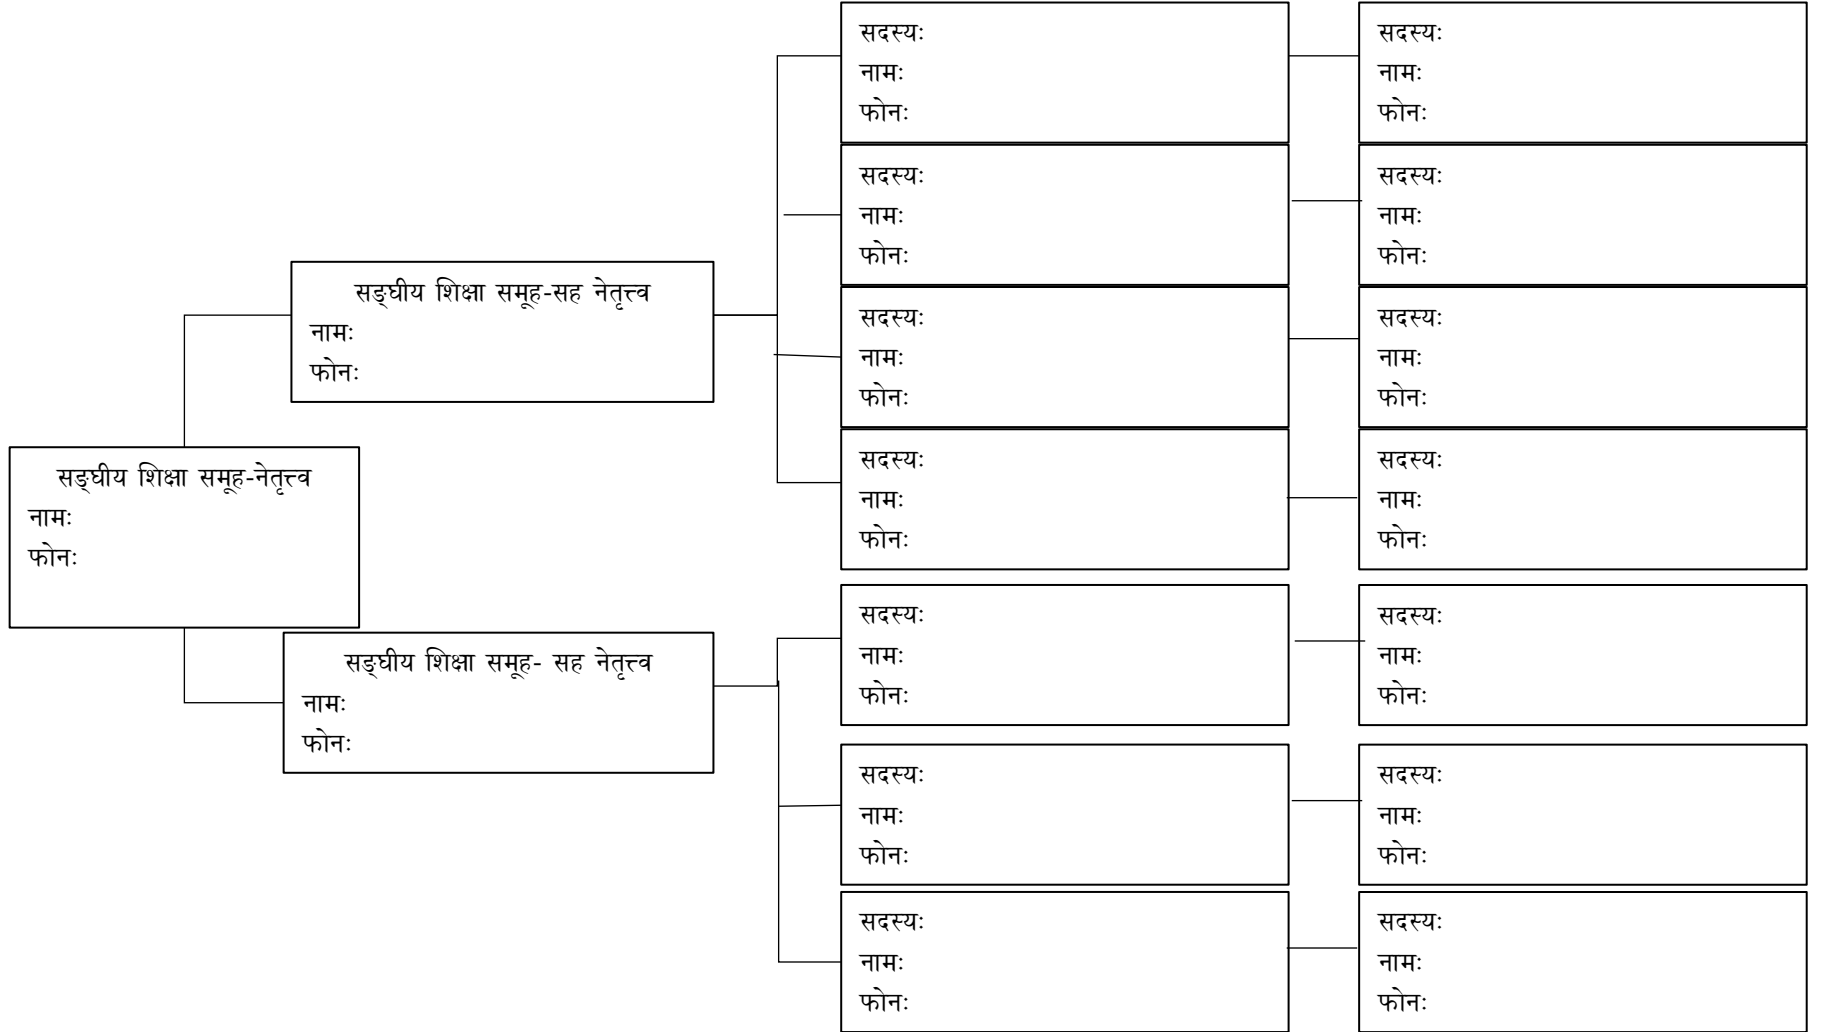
सङ्घीय शिक्षा समूह-नेतृत्त्व
नामः
फोनः

सङ्घीय शिक्षा समूह-सह नेतृत्त्व
नामः
फोनः

सदस्यः
नामः
फोनः

सदस्यः
नामः
फोनः

सदस्यः
नामः
फोनः

सदस्यः
नामः
फोनः

सदस्यः
नामः
फोनः

सदस्यः
नामः
फोनः

सदस्यः
नामः
फोनः

सदस्यः
नामः
फोनः

सङ्घीय शिक्षा समूह- सह नेतृत्त्व
नामः
फोनः

सदस्यः
नामः
फोनः

सदस्यः
नामः
फोनः

सदस्यः
नामः
फोनः

सदस्यः
नामः
फोनः

सदस्यः
नामः
फोनः

सदस्यः
नामः
फोनः